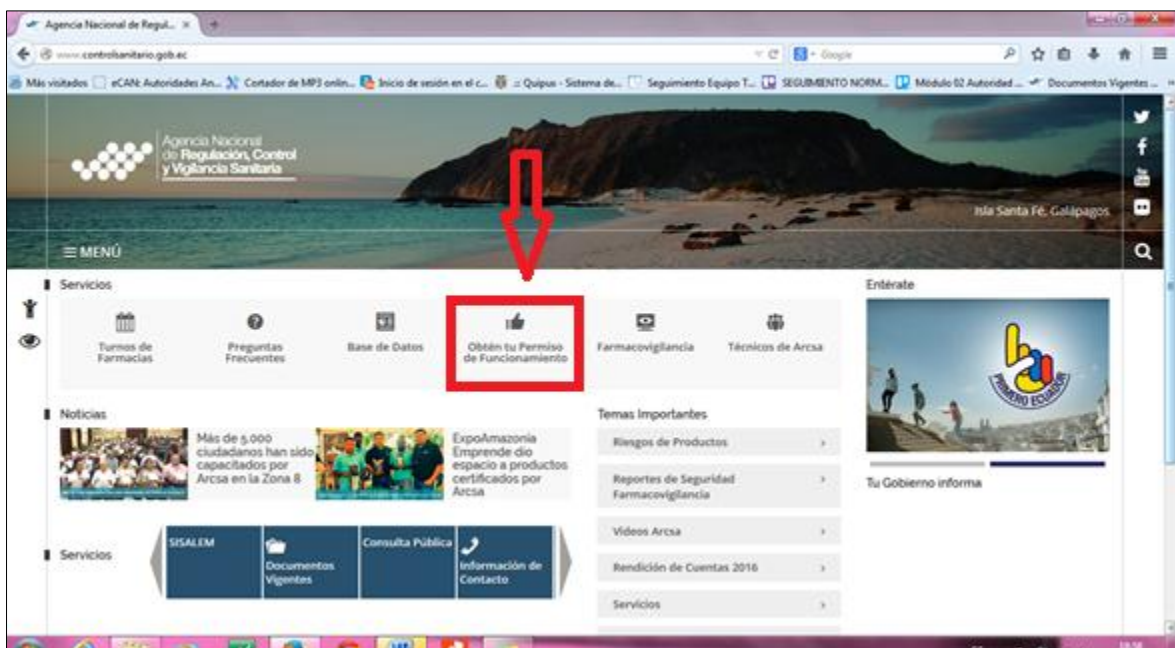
Agencia Nacional de Regul... ×

www.controlsanitario.gob.ec

Google

Más visitados | eCAN: Autoridades An... | Cortador de MP3 onlin... | Inicio de sesión en el c... | :: Quipux - Sistema de... | Seguimiento Equipo T... | SEGUIMIENTO NORM... | Módulo 02 Autoridad ... | Documentos Vigentes ...

Agencia Nacional de Regulación, Control y Vigilancia Sanitaria

Isla Santa Fé, Galápagos

≡ MENÚ

Servicios

Turnos de Farmacias

Preguntas Frecuentes

Base de Datos

Obtén tu Permiso de Funcionamiento

Farmacovigilancia

Técnicos de Arcsa

Entérate

PRIMERO ECUADOR

Tu Gobierno informa

Noticias

Más de 5.000 ciudadanos han sido capacitados por Arcsa en la Zona 8

ExpoAmazonia Emprende dio espacio a productos certificados por Arcsa

Temas Importantes

Riesgos de Productos

Reportes de Seguridad Farmacovigilancia

Videos Arcsa

Rendición de Cuentas 2016

Servicios

Servicios

SISALEM

Documentos Vigentes

Consulta Pública

Información de Contacto